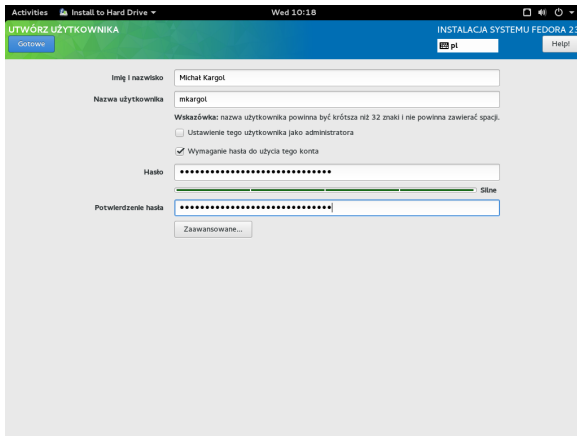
Activities Install to Hard Drive ▾ Wed 10:18

UTWÓRZ UŻYTKOWNIKA
Gotowe

INSTALACJA SYSTEMU FEDORA 2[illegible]
pl
Help!

Imię i nazwisko Michał Kargol

Nazwa użytkownika mkargol

Wskazówka: nazwa użytkownika powinna być krótsza niż 32 znaki i nie powinna zawierać spacji.

Ustawienie tego użytkownika jako administratora

Wymaganie hasła do użycia tego konta

Hasło ••••••••••••••••••••••••••••••

Silne

Potwierdzenie hasła ••••••••••••••••••••••••••••••

Zaawansowane...